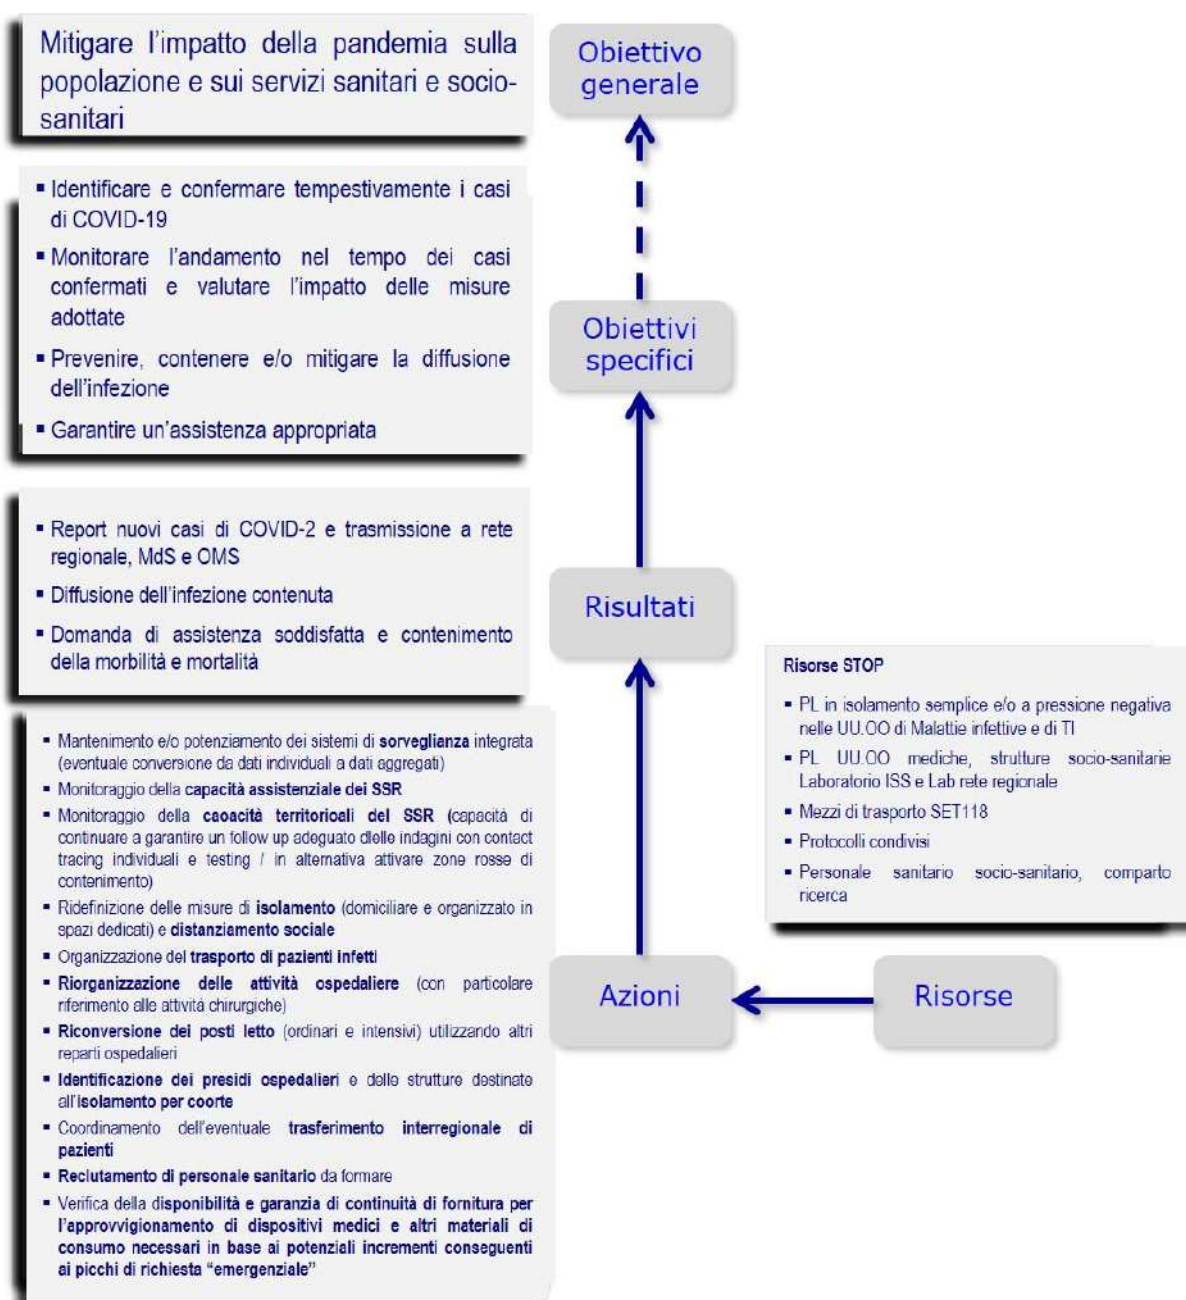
Mitigare l'impatto della pandemia sulla popolazione e sui servizi sanitari e socio-sanitari

Obiettivo generale

▪ Identificare e confermare tempestivamente i casi di COVID-19
▪ Monitorare l'andamento nel tempo dei casi confermati e valutare l'impatto delle misure adottate
▪ Prevenire, contenere e/o mitigare la diffusione dell'infezione
▪ Garantire un'assistenza appropriata

Obiettivi specifici

▪ Report nuovi casi di COVID-2 e trasmissione a rete regionale, MdS e OMS
▪ Diffusione dell'infezione contenuta
▪ Domanda di assistenza soddisfatta e contenimento della morbilità e mortalità

Risultati

▪ Mantenimento e/o potenziamento dei sistemi di **sorveglianza** integrata (eventuale conversione da dati individuali a dati aggregati)
▪ Monitoraggio della **capacità assistenziale dei SSR**
▪ Monitoraggio della **caoacità territorioali del SSR** (capacità di continuare a garantire un follow up adeguato dlelle indagini con contact tracing individuali e testing / in alternativa attivare zone rosse di contenimento)
▪ Ridefinizione delle misure di **isolamento** (domiciliare e organizzato in spazi dedicati) e **distanziamento sociale**
▪ Organizzazione del **trasporto di pazienti infetti**
▪ **Riorganizzazione delle attività ospedaliere** (con particolare riferimento alle attività chirurgiche)
▪ **Riconversione dei posti letto** (ordinari e intensivi) utilizzando altri reparti ospedalieri
▪ **Identificazione dei presidi ospedalieri** e delle strutture destinate all'**isolamento per coorte**
▪ Coordinamento dell'eventuale **trasferimento interregionale di pazienti**
▪ **Reclutamento di personale sanitario** da formare
▪ Verifica della **disponibilità e garanzia di continuità di fornitura per l'approvvigionamento di dispositivi medici e altri materiali di consumo necessari in base ai potenziali incrementi conseguenti ai picchi di richiesta "emergenziale"**

Azioni

Risorse

Risorse STOP
▪ PL in isolamento semplice e/o a pressione negativa nelle UU.OO di Malattie infettive e di TI
▪ PL UU.OO mediche, strutture socio-sanitarie Laboratorio ISS e Lab rete regionale
▪ Mezzi di trasporto SET118
▪ Protocolli condivisi
▪ Personale sanitario socio-sanitario, comparto ricerca